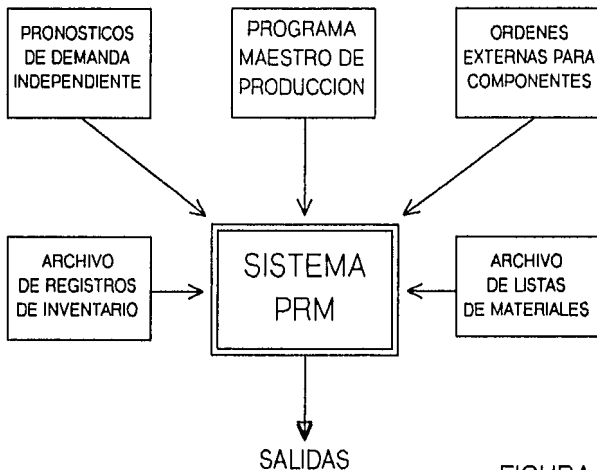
PRONOSTICOS DE DEMANDA INDEPENDIENTE

PROGRAMA MAESTRO DE PRODUCCION

ORDENES EXTERNAS PARA COMPONENTES

ARCHIVO DE REGISTROS DE INVENTARIO

SISTEMA PRM

ARCHIVO DE LISTAS DE MATERIALES

SALIDAS

FIGURA